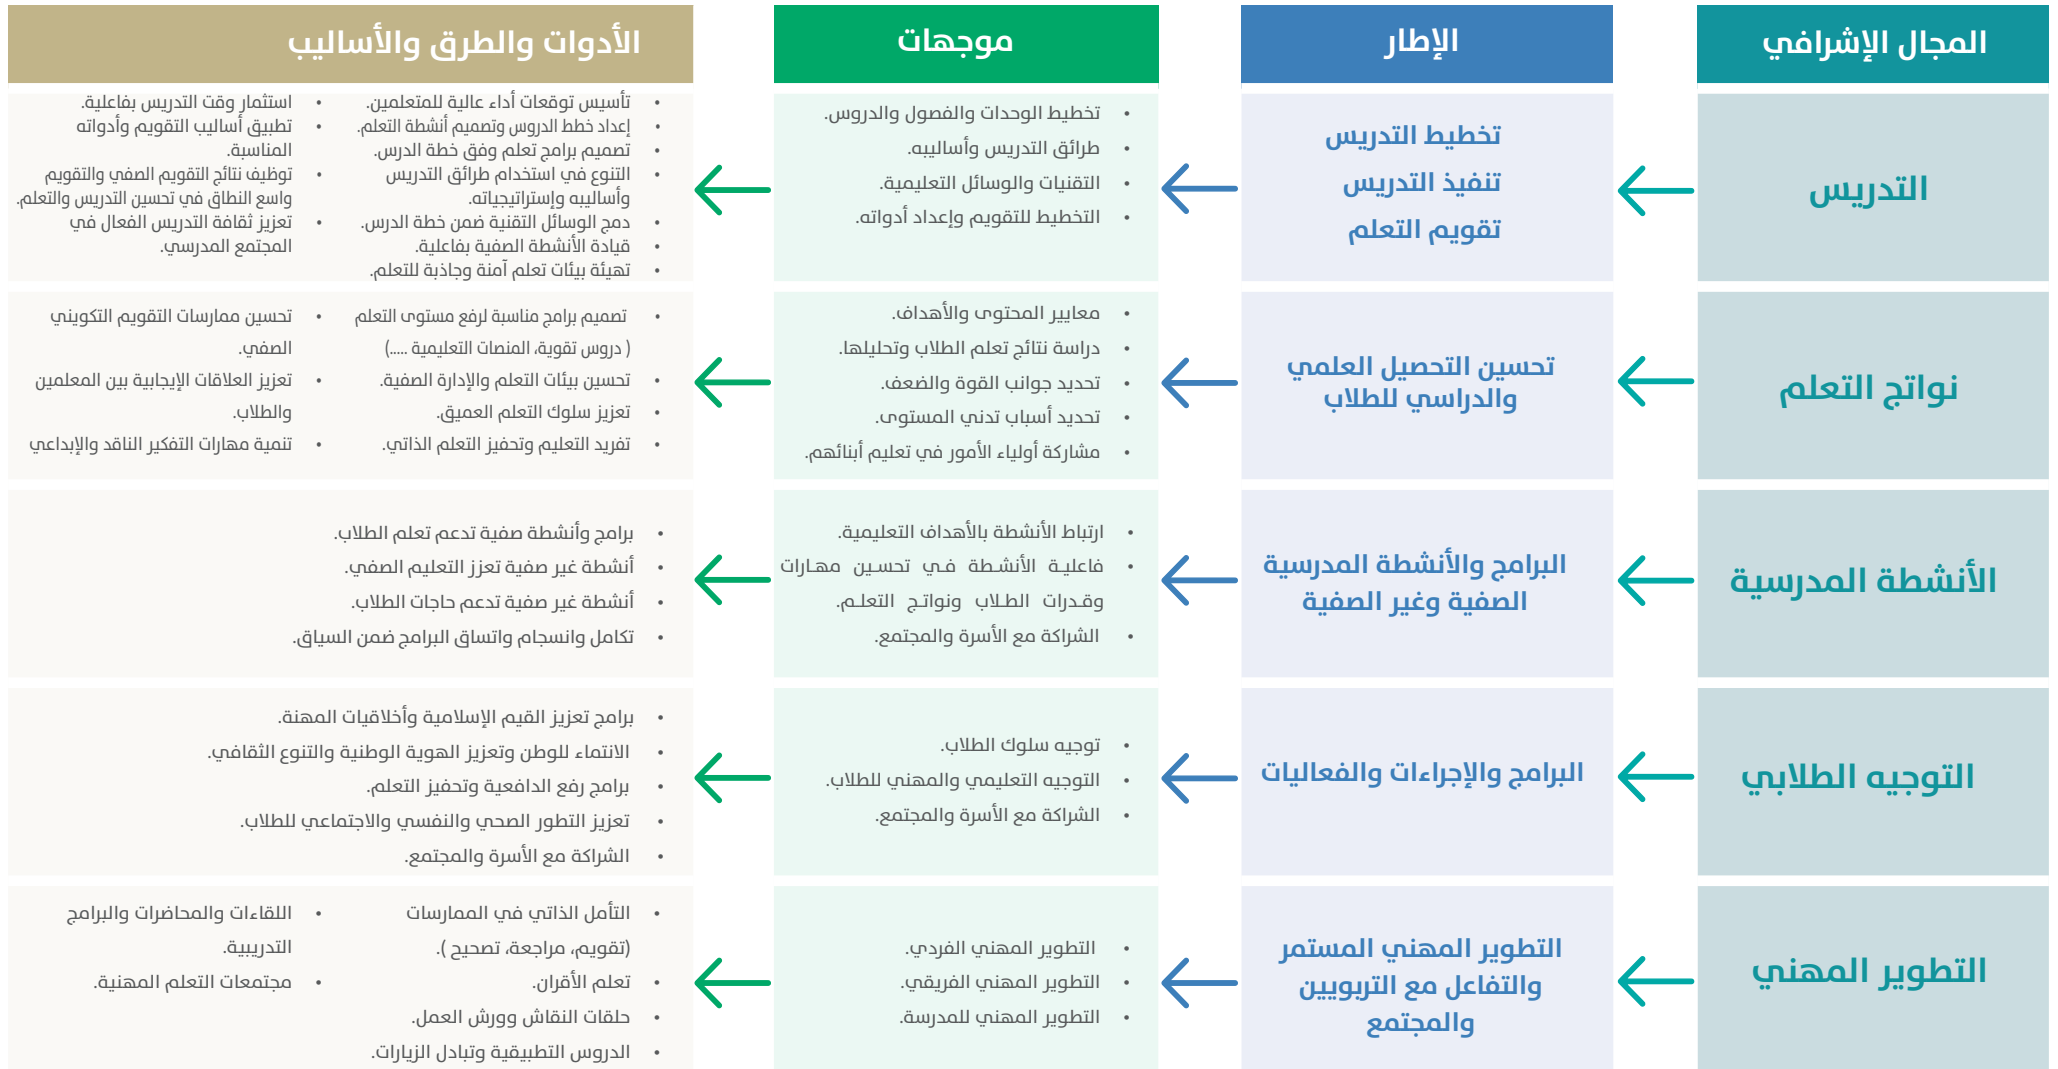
| المجال الإشرافي | الإطار | موجهات | الأدوات والطرق والأساليب |
|---|---|---|---|
| التدريس | تخطيط التدريس<br>تنفيذ التدريس<br>تقويم التعلم | • تخطيط الوحدات والفصول والدروس.<br>• طرائق التدريس وأساليبه.<br>• التقنيات والوسائل التعليمية.<br>• التخطيط للتقويم وإعداد أدواته. | • تأسيس توقعات أداء عالية للمتعلمين.<br>• إعداد خطط الدروس وتصميم أنشطة التعلم.<br>• تصميم برامج تعلم وفق خطة الدرس.<br>• التنوع في استخدام طرائق التدريس وأساليبه وإستراتيجياته.<br>• دمج الوسائل التقنية ضمن خطة الدرس.<br>• قيادة الأنشطة الصفية بفاعلية.<br>• تهيئة بيئات تعلم آمنة وجاذبة للتعلم.<br>• استثمار وقت التدريس بفاعلية.<br>• تطبيق أساليب التقويم وأدواته المناسبة.<br>• توظيف نتائج التقويم الصفي والتقويم واسع النطاق في تحسين التدريس والتعلم.<br>• تعزيز ثقافة التدريس الفعال في المجتمع المدرسي. |
| نواتج التعلم | تحسين التحصيل العلمي والدراسي للطلاب | • معايير المحتوى والأهداف.<br>• دراسة نتائج تعلم الطلاب وتحليلها.<br>• تحديد جوانب القوة والضعف.<br>• تحديد أسباب تدني المستوى.<br>• مشاركة أولياء الأمور في تعليم أبنائهم. | • تصميم برامج مناسبة لرفع مستوى التعلم ( دروس تقوية، المنصات التعليمية.....)<br>• تحسين بيئات التعلم والإدارة الصفية.<br>• تعزيز سلوك التعلم العميق.<br>• تفريد التعليم وتحفيز التعلم الذاتي.<br>• تحسين ممارسات التقويم التكويني الصفي.<br>• تعزيز العلاقات الإيجابية بين المعلمين والطلاب.<br>• تنمية مهارات التفكير الناقد والإبداعي |
| الأنشطة المدرسية | البرامج والأنشطة المدرسية الصفية وغير الصفية | • ارتباط الأنشطة بالأهداف التعليمية.<br>• فاعلية الأنشطة في تحسين مهارات وقدرات الطلاب ونواتج التعلم.<br>• الشراكة مع الأسرة والمجتمع. | • برامج وأنشطة صفية تدعم تعلم الطلاب.<br>• أنشطة غير صفية تعزز التعليم الصفي.<br>• أنشطة غير صفية تدعم حاجات الطلاب.<br>• تكامل وانسجام واتساق البرامج ضمن السياق. |
| التوجيه الطلابي | البرامج والإجراءات والفعاليات | • توجيه سلوك الطلاب.<br>• التوجيه التعليمي والمهني للطلاب.<br>• الشراكة مع الأسرة والمجتمع. | • برامج تعزيز القيم الإسلامية وأخلاقيات المهنة.<br>• الانتماء للوطن وتعزيز الهوية الوطنية والتنوع الثقافي.<br>• برامج رفع الدافعية وتحفيز التعلم.<br>• تعزيز التطور الصحي والنفسي والاجتماعي للطلاب.<br>• الشراكة مع الأسرة والمجتمع. |
| التطوير المهني | التطوير المهني المستمر والتفاعل مع التربويين والمجتمع | • التطوير المهني الفردي.<br>• التطوير المهني الفريقي.<br>• التطوير المهني للمدرسة. | • التأمل الذاتي في الممارسات (تقويم، مراجعة، تصحيح.)<br>• تعلم الأقران.<br>• حلقات النقاش وورش العمل.<br>• الدروس التطبيقية وتبادل الزيارات.<br>• اللقاءات والمحاضرات والبرامج التدريبية.<br>• مجتمعات التعلم المهنية. |